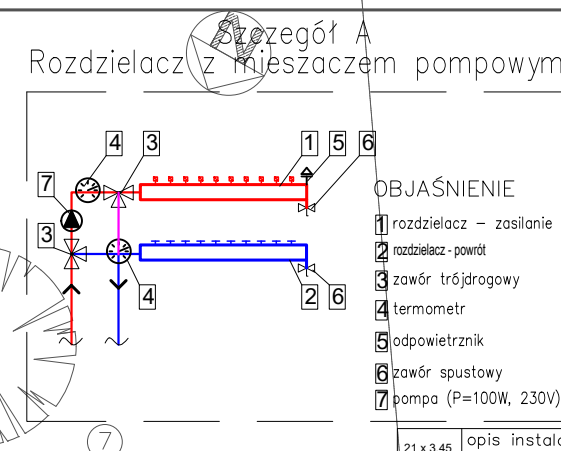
Szczegół A
Rozdzielacz z mieszaczem pompowym

4 3 1 5 6
7
3
4 2 6

OBJAŚNIENIE
1 rozdzielacz – zasilanie
2 rozdzielacz - powrót
3 zawór trójdrogowy
4 termometr
5 odpowietrznik
6 zawór spustowy
7 pompa (P=100W, 230V)

7
21 x 3,45
opis instala